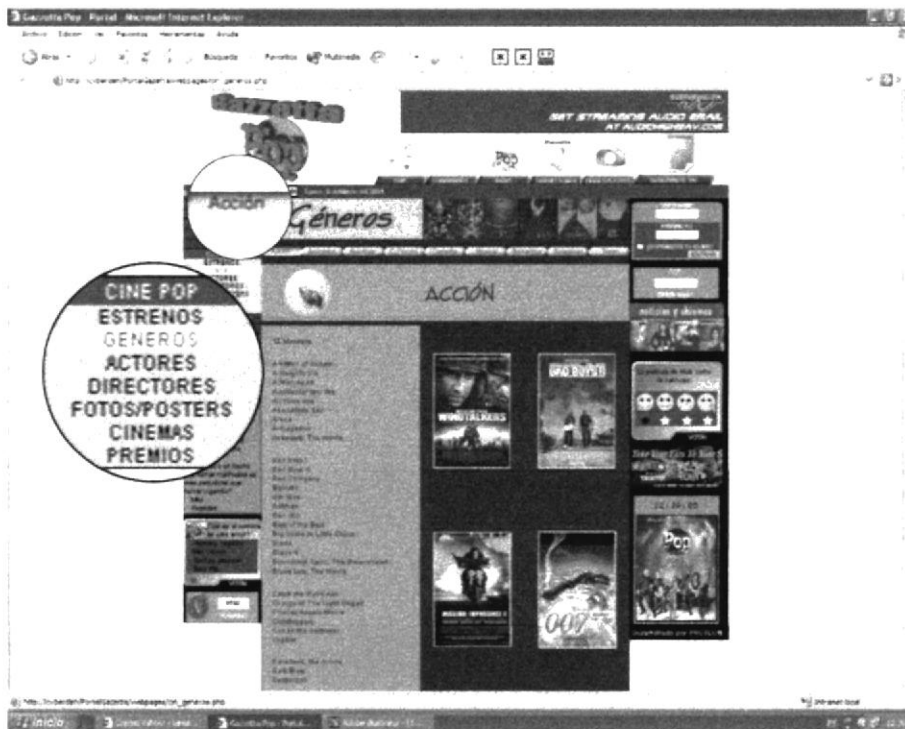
Gazzetta Pop · Portal · Microsoft Internet Explorer

Archivo Edición Ver Favoritos Herramientas Ayuda

Atrás Búsqueda Favoritos Multimedia

Gazzetta Pop

SET STREAMING AUDIO EMAIL

Acción

Géneros

ACCIÓN

CINE POP
ESTRENOS
GENEROS
ACTORES
DIRECTORES
FOTOS/POSTERS
CINEMAS
PREMIOS

noticias y chismes

WINDTALKERS

BAD BOYS II

007

Pop

Inicio

Intranet local